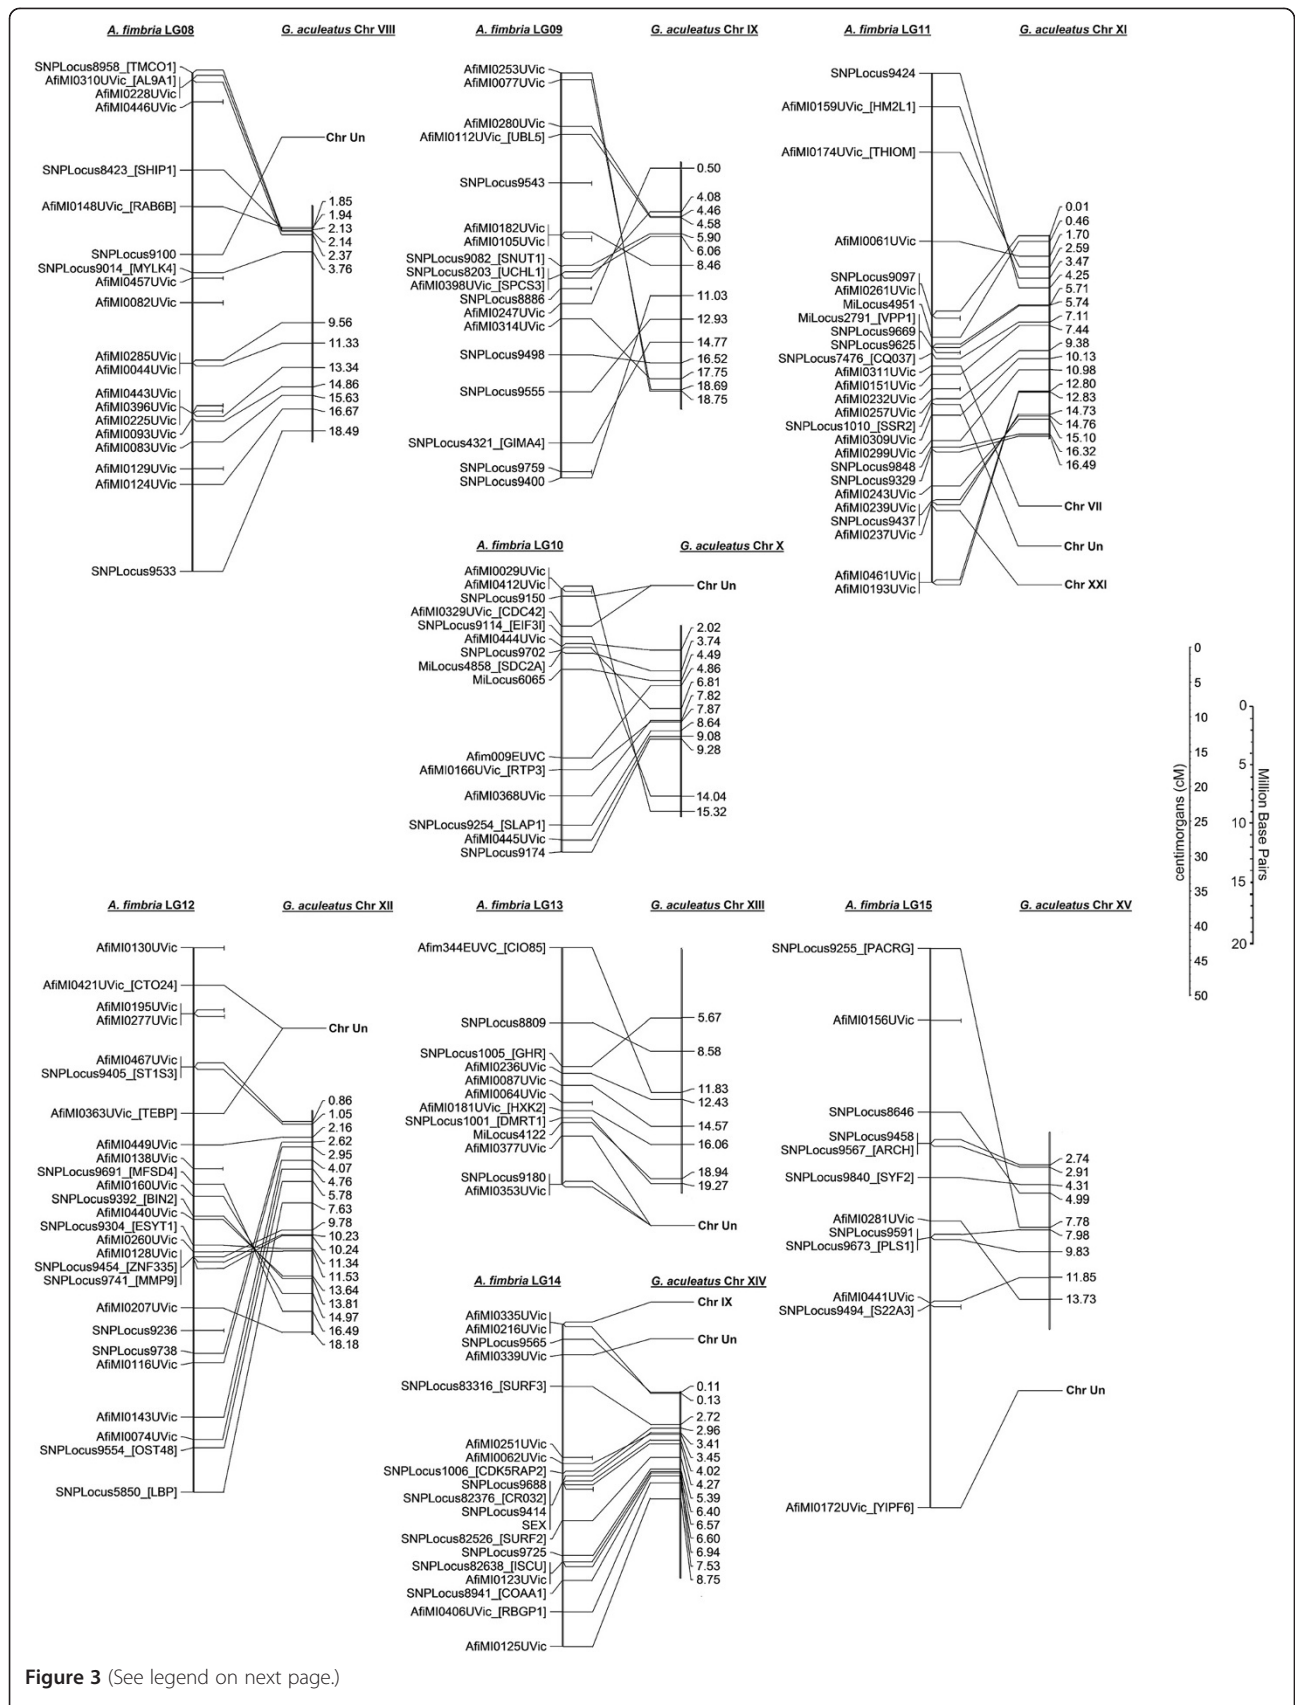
A. fimbria LG08 G. aculeatus Chr VIII

SNPLocus8958_[TMCO1]
AfiMI0310UVic_[AL9A1]
AfiMI0228UVic
AfiMI0446UVic
Chr Un
SNPLocus8423_[SHIP1]
AfiMI0148UVic_[RAB6B]
SNPLocus9100
SNPLocus9014_[MYLK4]
AfiMI0457UVic
AfiMI0082UVic
AfiMI0285UVic
AfiMI0044UVic
AfiMI0443UVic
AfiMI0396UVic
AfiMI0225UVic
AfiMI0093UVic
AfiMI0083UVic
AfiMI0129UVic
AfiMI0124UVic
SNPLocus9533
1.85
1.94
2.13
2.14
2.37
3.76
9.56
11.33
13.34
14.86
15.63
16.67
18.49

A. fimbria LG09 G. aculeatus Chr IX

AfiMI0253UVic
AfiMI0077UVic
AfiMI0280UVic
AfiMI0112UVic_[UBL5]
SNPLocus9543
AfiMI0182UVic
AfiMI0105UVic
SNPLocus9082_[SNUT1]
SNPLocus8203_[UCHL1]
AfiMI0398UVic_[SPCS3]
SNPLocus8886
AfiMI0247UVic
AfiMI0314UVic
SNPLocus9498
SNPLocus9555
SNPLocus4321_[GIMA4]
SNPLocus9759
SNPLocus9400
0.50
4.08
4.46
4.58
5.90
6.06
8.46
11.03
12.93
14.77
16.52
17.75
18.69
18.75

A. fimbria LG11 G. aculeatus Chr XI

SNPLocus9424
AfiMI0159UVic_[HM2L1]
AfiMI0174UVic_[THIOM]
AfiMI0061UVic
SNPLocus9097
AfiMI0261UVic
MiLocus4951
MiLocus2791_[VPP1]
SNPLocus9669
SNPLocus9625
SNPLocus7476_[CQ037]
AfiMI0311UVic
AfiMI0151UVic
AfiMI0232UVic
AfiMI0257UVic
SNPLocus1010_[SSR2]
AfiMI0309UVic
AfiMI0299UVic
SNPLocus9848
SNPLocus9329
AfiMI0243UVic
AfiMI0239UVic
SNPLocus9437
AfiMI0237UVic
AfiMI0461UVic
AfiMI0193UVic
0.01
0.46
1.70
2.59
3.47
4.25
5.71
5.74
7.11
7.44
9.38
10.13
10.98
12.80
12.83
14.73
14.76
15.10
16.32
16.49
Chr VII
Chr Un
Chr XXI

A. fimbria LG10 G. aculeatus Chr X

AfiMI0029UVic
AfiMI0412UVic
SNPLocus9150
AfiMI0329UVic_[CDC42]
SNPLocus9114_[EIF3I]
AfiMI0444UVic
SNPLocus9702
MiLocus4858_[SDC2A]
MiLocus6065
Afim009EUVC
AfiMI0166UVic_[RTP3]
AfiMI0368UVic
SNPLocus9254_[SLAP1]
AfiMI0445UVic
SNPLocus9174
Chr Un
2.02
3.74
4.49
4.86
6.81
7.82
7.87
8.64
9.08
9.28
14.04
15.32

0
5
10
15
20
25
30
35
40
45
50
centimorgans (cM)

0
5
10
15
20
Million Base Pairs

A. fimbria LG12 G. aculeatus Chr XII

AfiMI0130UVic
AfiMI0421UVic_[CTO24]
AfiMI0195UVic
AfiMI0277UVic
Chr Un
AfiMI0467UVic
SNPLocus9405_[ST1S3]
AfiMI0363UVic_[TEBP]
AfiMI0449UVic
AfiMI0138UVic
SNPLocus9691_[MFSD4]
AfiMI0160UVic
SNPLocus9392_[BIN2]
AfiMI0440UVic
SNPLocus9304_[ESYT1]
AfiMI0260UVic
AfiMI0128UVic
SNPLocus9454_[ZNF335]
SNPLocus9741_[MMP9]
AfiMI0207UVic
SNPLocus9236
SNPLocus9738
AfiMI0116UVic
AfiMI0143UVic
AfiMI0074UVic
SNPLocus9554_[OST48]
SNPLocus5850_[LBP]
0.86
1.05
2.16
2.62
2.95
4.07
4.76
5.78
7.63
9.78
10.23
10.24
11.34
11.53
13.64
13.81
14.97
16.49
18.18

A. fimbria LG13 G. aculeatus Chr XIII

Afim344EUVC_[CIO85]
SNPLocus8809
SNPLocus1005_[GHR]
AfiMI0236UVic
AfiMI0087UVic
AfiMI0064UVic
AfiMI0181UVic_[HXK2]
SNPLocus1001_[DMRT1]
MiLocus4122
AfiMI0377UVic
SNPLocus9180
AfiMI0353UVic
5.67
8.58
11.83
12.43
14.57
16.06
18.94
19.27
Chr Un

A. fimbria LG14 G. aculeatus Chr XIV

Chr IX
AfiMI0335UVic
AfiMI0216UVic
SNPLocus9565
AfiMI0339UVic
Chr Un
SNPLocus83316_[SURF3]
AfiMI0251UVic
AfiMI0062UVic
SNPLocus1006_[CDK5RAP2]
SNPLocus9688
SNPLocus82376_[CR032]
SNPLocus9414
SEX
SNPLocus82526_[SURF2]
SNPLocus9725
SNPLocus82638_[ISCU]
AfiMI0123UVic
SNPLocus8941_[COAA1]
AfiMI0406UVic_[RBGP1]
AfiMI0125UVic
0.11
0.13
2.72
2.96
3.41
3.45
4.02
4.27
5.39
6.40
6.57
6.60
6.94
7.53
8.75

A. fimbria LG15 G. aculeatus Chr XV

SNPLocus9255_[PACRG]
AfiMI0156UVic
SNPLocus8646
SNPLocus9458
SNPLocus9567_[ARCH]
SNPLocus9840_[SYF2]
AfiMI0281UVic
SNPLocus9591
SNPLocus9673_[PLS1]
AfiMI0441UVic
SNPLocus9494_[S22A3]
AfiMI0172UVic_[YIPF6]
2.74
2.91
4.31
4.99
7.78
7.98
9.83
11.85
13.73
Chr Un

Figure 3 (See legend on next page.)